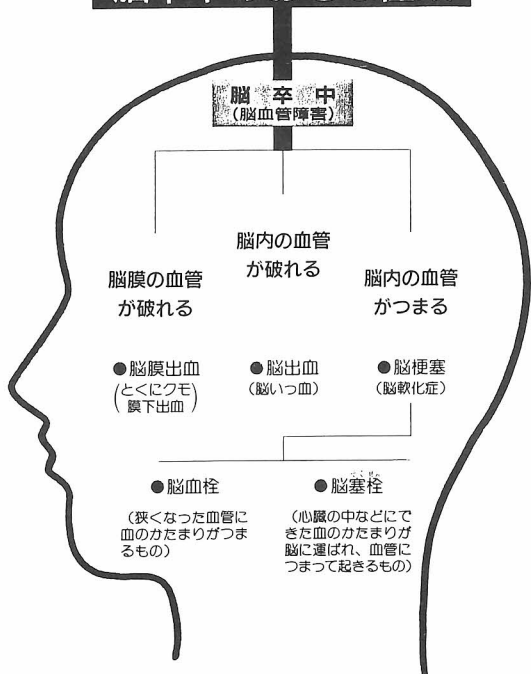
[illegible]

脳卒中
（脳血管障害）

脳膜の血管が破れる

脳内の血管が破れる

脳内の血管がつまる

●脳膜出血
（とくにクモ膜下出血）

●脳出血
（脳いっ血）

●脳梗塞
（脳軟化症）

●脳血栓
（狭くなった血管に血のかたまりがつまるもの）

●脳塞栓
（心臓の中などにできた血のかたまりが脳に運ばれ、血管につまって起きるもの）